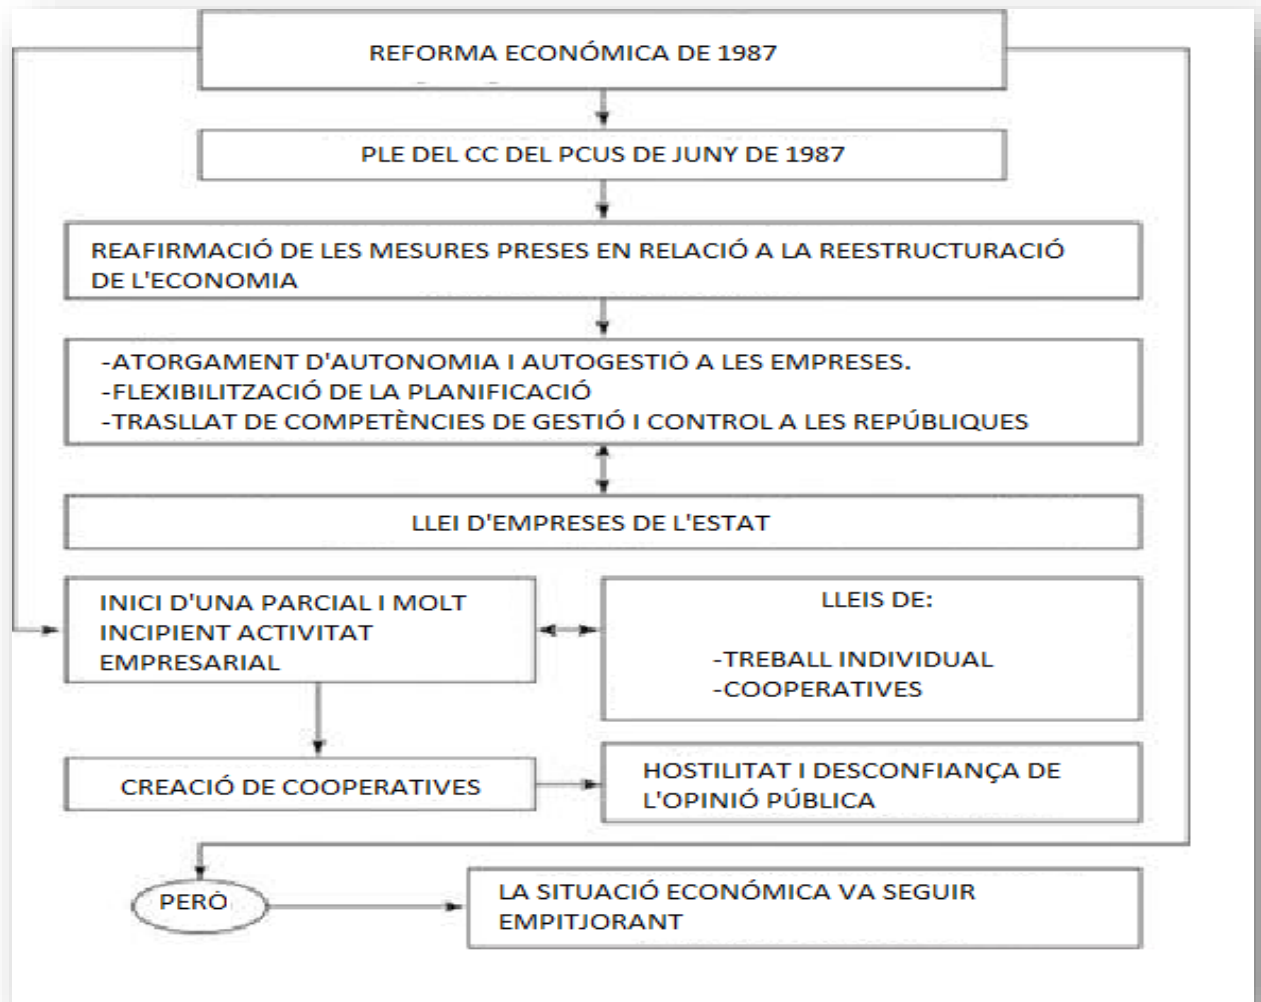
REFORMA ECONÓMICA DE 1987

PLE DEL CC DEL PCUS DE JUNY DE 1987

REAFIRMACIÓ DE LES MESURES PRESES EN RELACIÓ A LA REESTRUCTURACIÓ DE L'ECONOMIA

-ATORGAMENT D'AUTONOMIA I AUTOGESTIÓ A LES EMPRESES.
-FLEXIBILITZACIÓ DE LA PLANIFICACIÓ
-TRASLLAT DE COMPETÈNCIES DE GESTIÓ I CONTROL A LES REPÚBLIQUES

LLEI D'EMPRESES DE L'ESTAT

INICI D'UNA PARCIAL I MOLT INCIPIENT ACTIVITAT EMPRESARIAL

LLEIS DE:

-TREBALL INDIVIDUAL
-COOPERATIVES

CREACIÓ DE COOPERATIVES

HOSTILITAT I DESCONFIANÇA DE L'OPINIÓ PÚBLICA

PERÒ

LA SITUACIÓ ECONÓMICA VA SEGUIR EMPITJORANT